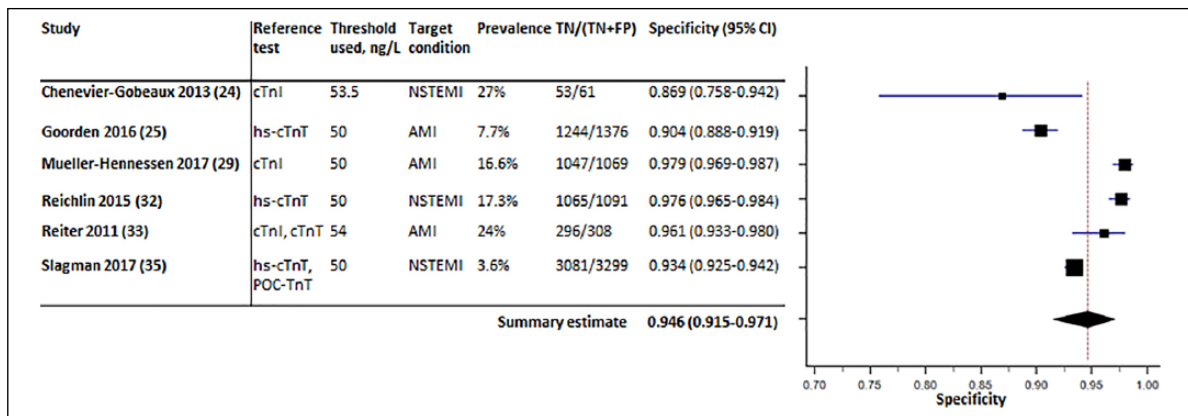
| Study | Reference test | Threshold used, ng/L | Target condition | Prevalence | TN/(TN+FP) | Specificity (95% CI) |
|---|---|---|---|---|---|---|
| Chenevier-Gobeaux 2013 (24) | cTnI | 53.5 | NSTEMI | 27% | 53/61 | 0.869 (0.758-0.942) |
| Goorden 2016 (25) | hs-cTnT | 50 | AMI | 7.7% | 1244/1376 | 0.904 (0.888-0.919) |
| Mueller-Hennessen 2017 (29) | cTnI | 50 | AMI | 16.6% | 1047/1069 | 0.979 (0.969-0.987) |
| Reichlin 2015 (32) | hs-cTnT | 50 | NSTEMI | 17.3% | 1065/1091 | 0.976 (0.965-0.984) |
| Reiter 2011 (33) | cTnI, cTnT | 54 | AMI | 24% | 296/308 | 0.961 (0.933-0.980) |
| Slagman 2017 (35) | hs-cTnT, POC-TnT | 50 | NSTEMI | 3.6% | 3081/3299 | 0.934 (0.925-0.942) |
| | | | | Summary estimate | | 0.946 (0.915-0.971) |

0.70 0.75 0.80 0.85 0.90 0.95 1.00
Specificity